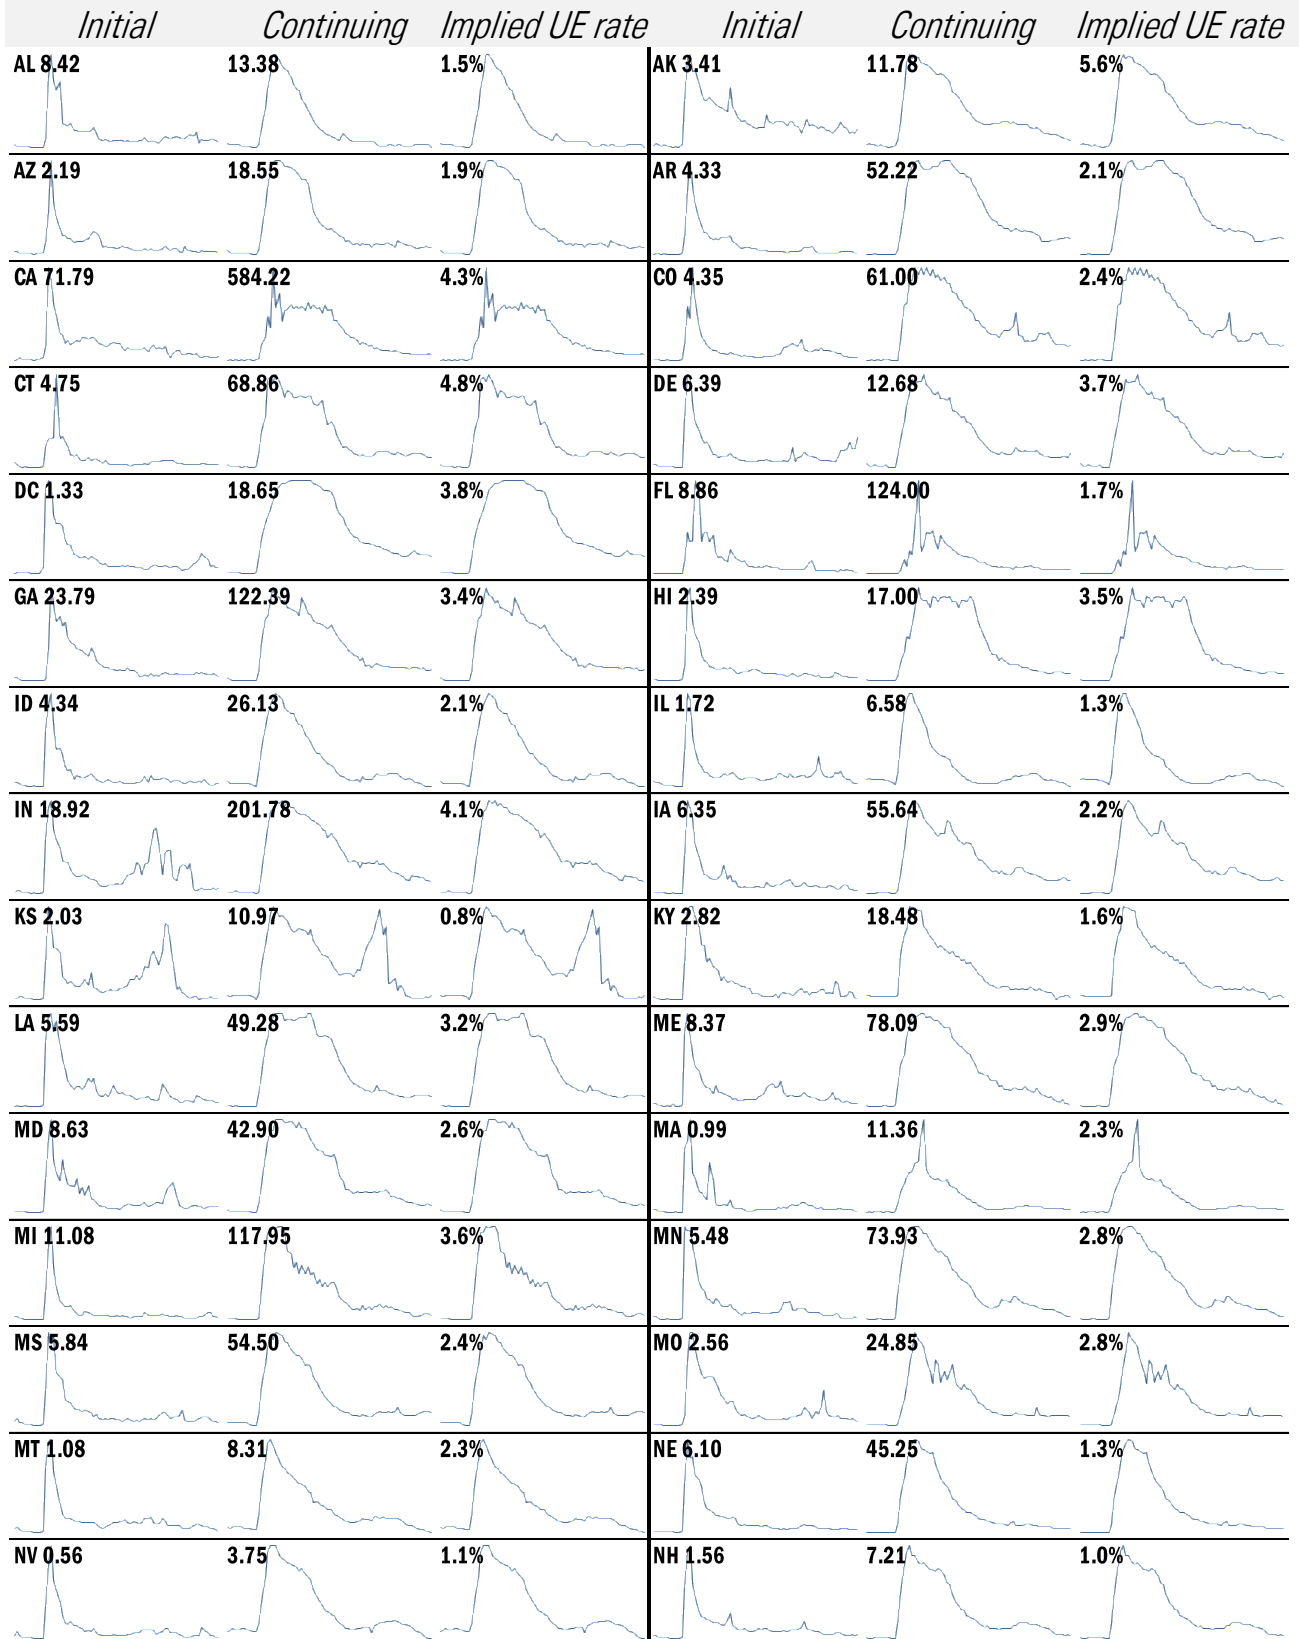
| Initial | Continuing | Implied UE rate | Initial | Continuing | Implied UE rate |
|---|---|---|---|---|---|
| AL 8.42 | 13.38 | 1.5% | AK 3.41 | 11.78 | 5.6% |
| AZ 2.19 | 18.55 | 1.9% | AR 4.33 | 52.22 | 2.1% |
| CA 71.79 | 584.22 | 4.3% | CO 4.35 | 61.00 | 2.4% |
| CT 4.75 | 68.86 | 4.8% | DE 6.39 | 12.68 | 3.7% |
| DC 1.33 | 18.65 | 3.8% | FL 8.86 | 124.00 | 1.7% |
| GA 23.79 | 122.39 | 3.4% | HI 2.39 | 17.00 | 3.5% |
| ID 4.34 | 26.13 | 2.1% | IL 1.72 | 6.58 | 1.3% |
| IN 18.92 | 201.78 | 4.1% | IA 6.35 | 55.64 | 2.2% |
| KS 2.03 | 10.97 | 0.8% | KY 2.82 | 18.48 | 1.6% |
| LA 5.59 | 49.28 | 3.2% | ME 8.37 | 78.09 | 2.9% |
| MD 8.63 | 42.90 | 2.6% | MA 0.99 | 11.36 | 2.3% |
| MI 11.08 | 117.95 | 3.6% | MN 5.48 | 73.93 | 2.8% |
| MS 5.84 | 54.50 | 2.4% | MO 2.56 | 24.85 | 2.8% |
| MT 1.08 | 8.31 | 2.3% | NE 6.10 | 45.25 | 1.3% |
| NV 0.56 | 3.75 | 1.1% | NH 1.56 | 7.21 | 1.0% |